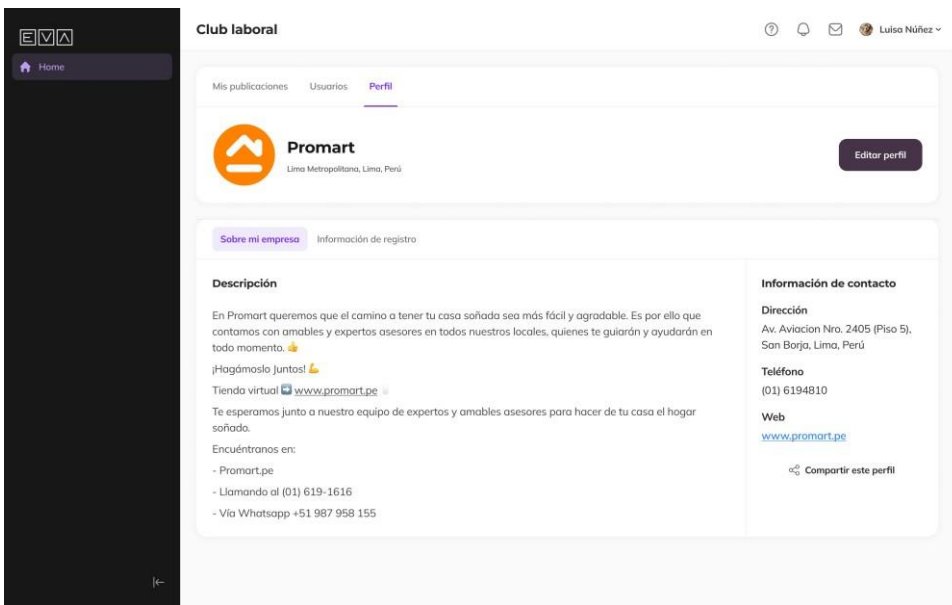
EVA

Home

Club laboral

Luisa Núñez

Mis publicaciones Usuarios Perfil

Promart
Lima Metropolitana, Lima, Perú

Editar perfil

Sobre mi empresa Información de registro

Descripción

En Promart queremos que el camino a tener tu casa soñada sea más fácil y agradable. Es por ello que contamos con amables y expertos asesores en todos nuestros locales, quienes te guiarán y ayudarán en todo momento. 👍

¡Hagámoslo juntos! 💪

Tienda virtual ➡️ www.promart.pe

Te esperamos junto a nuestro equipo de expertos y amables asesores para hacer de tu casa el hogar soñado.

Encuéntranos en:

- Promart.pe

- Llamando al (01) 619-1616

- Vía Whatsapp +51 987 958 155

Información de contacto

Dirección
Av. Aviacion Nro. 2405 (Piso 5), San Borja, Lima, Perú

Teléfono
(01) 6194810

Web
www.promart.pe

Compartir este perfil